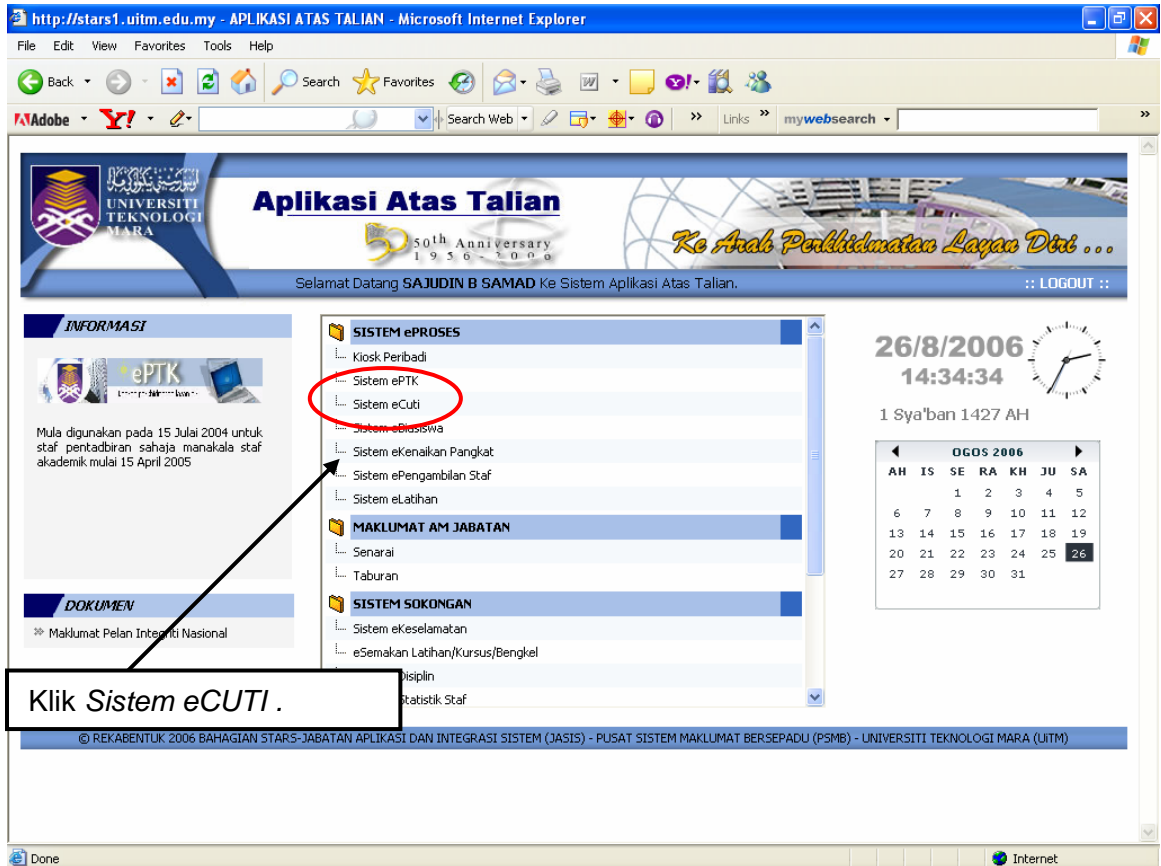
http://stars1.uitm.edu.my - APLIKASI ATAS TALIAN - Microsoft Internet Explorer

File Edit View Favorites Tools Help

Back Search Favorites

Adobe Search Web Links mywebsearch

UNIVERSITI TEKNOLOGI MARA

Aplikasi Atas Talian

50th Anniversary 1956 - 2006

Ke Arah Perkhidmatan Layan Diri ...

Selamat Datang SAJUDIN B SAMAD Ke Sistem Aplikasi Atas Talian.

:: LOGOUT ::

INFORMASI

ePTK

Mula digunakan pada 15 Julai 2004 untuk staf pentadbiran sahaja manakala staf akademik mulai 15 April 2005

DOKUMEN

Maklumat Pelan Integriti Nasional

SISTEM ePROSES
Kiosk Peribadi
Sistem ePTK
Sistem eCuti
Sistem eBiasiswa
Sistem eKenaikan Pangkat
Sistem ePengambilan Staf
Sistem eLatihan

MAKLUMAT AM JABATAN
Senarai
Taburan

SISTEM SOKONGAN
Sistem eKeselamatan
eSemakan Latihan/Kursus/Bengkel
Disiplin
Statistik Staf

Klik *Sistem eCUTI* .

26/8/2006
14:34:34
1 Sya'ban 1427 AH

OGOS 2006

| AH | IS | SE | RA | KH | JU | SA |
|---|---|---|---|---|---|---|
| | | 1 | 2 | 3 | 4 | 5 |
| 6 | 7 | 8 | 9 | 10 | 11 | 12 |
| 13 | 14 | 15 | 16 | 17 | 18 | 19 |
| 20 | 21 | 22 | 23 | 24 | 25 | 26 |
| 27 | 28 | 29 | 30 | 31 | | |

© REKABENTUK 2006 BAHAGIAN STARS-JABATAN APLIKASI DAN INTEGRASI SISTEM (JASIS) - PUSAT SISTEM MAKLUMAT BERSEPADU (PSMB) - UNIVERSITI TEKNOLOGI MARA (UiTM)

Done

Internet